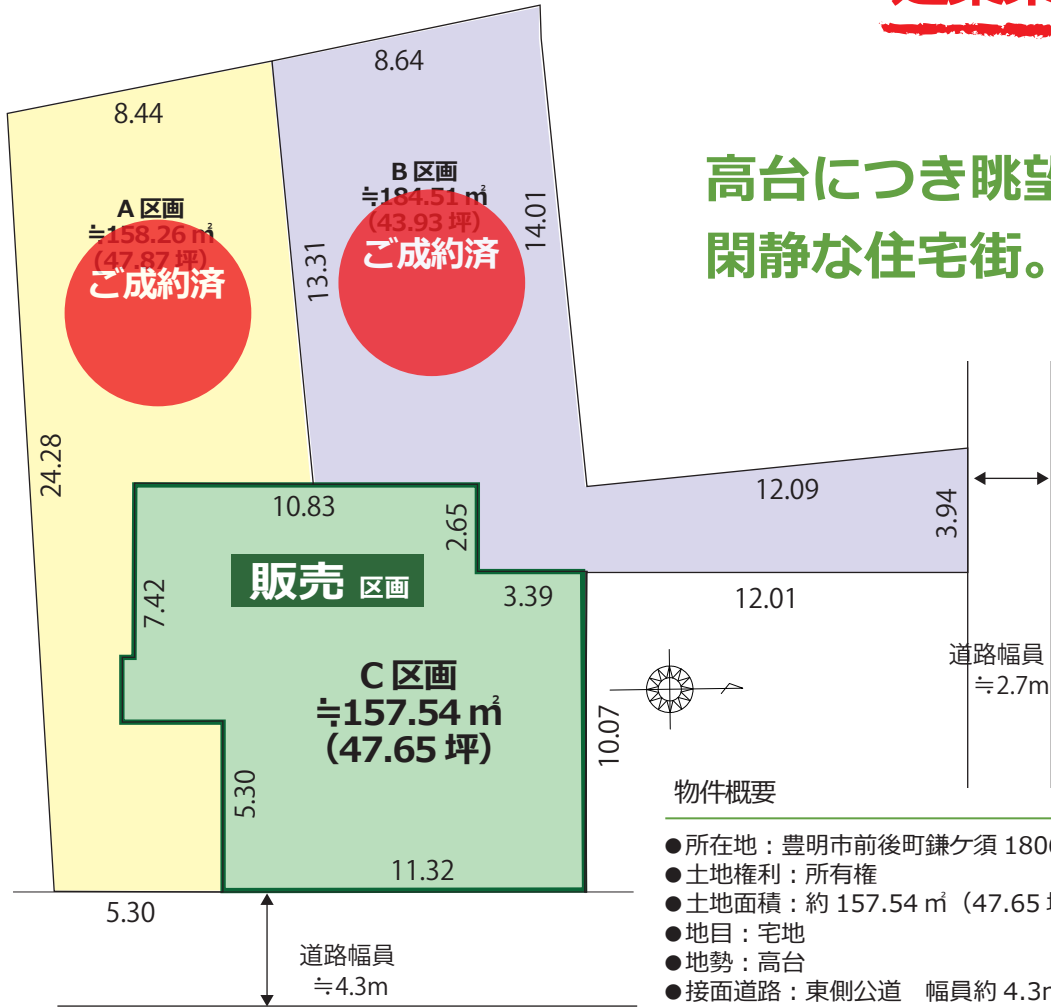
8.44

8.64

A 区画
≒158.26 ㎡
(47.87 坪)
ご成約済

B 区画
≒184.51 ㎡
(43.93 坪)
ご成約済

13.31

14.01

高台につき眺望
閑静な住宅街。

24.28

10.83

2.65

12.09

3.94

販売 区画

7.42

3.39

12.01

C 区画
≒157.54 ㎡
(47.65 坪)

道路幅員
≒2.7m

10.07

5.30

11.32

物件概要

●所在地：豊明市前後町鎌ケ須 180
●土地権利：所有権
●土地面積：約 157.54 ㎡（47.65
●地目：宅地
●地勢：高台
●接面道路：東側公道　幅員約 4.3

5.30

道路幅員
≒4.3m